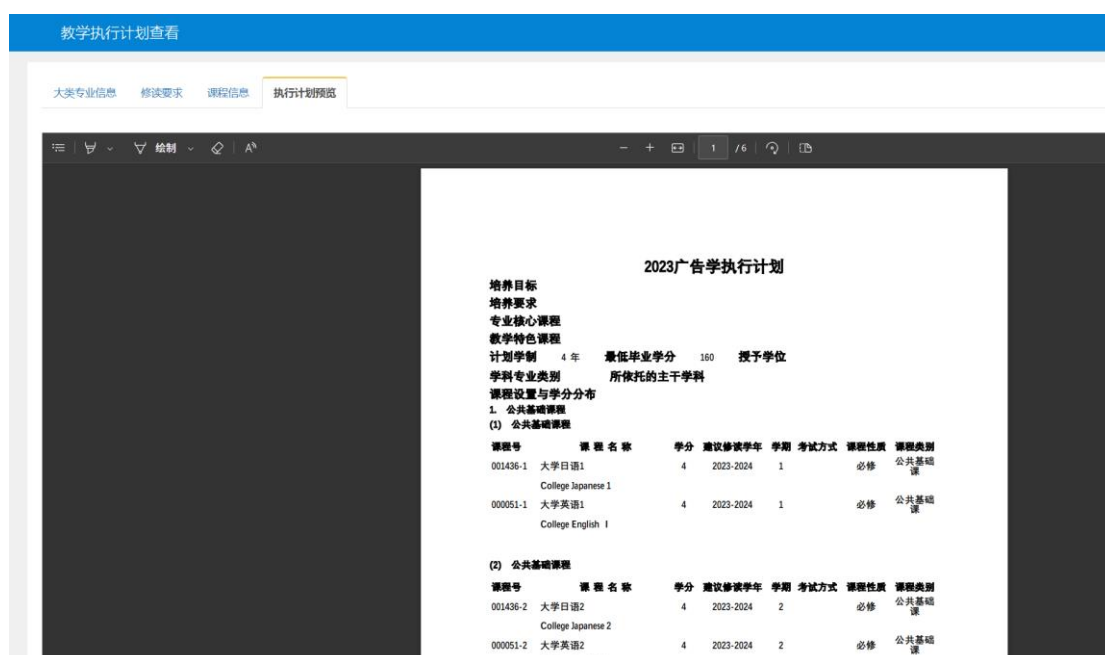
教学执行计划查看

大类专业信息　修读要求　课程信息　执行计划预览

绘制　A　−　+　1　/6

2023广告学执行计划

培养目标
培养要求
专业核心课程
教学特色课程
计划学制　4 年　最低毕业学分　160　授予学位
学科专业类别　所依托的主干学科
课程设置与学分分布
1. 公共基础课程
(1) 公共基础课程

| 课程号 | 课 程 名 称 | 学分 | 建议修读学年 | 学期 | 考试方式 | 课程性质 | 课程类别 |
|---|---|---|---|---|---|---|---|
| 001436-1 | 大学日语1 College Japanese 1 | 4 | 2023-2024 | 1 | | 必修 | 公共基础课 |
| 000051-1 | 大学英语1 College English Ⅰ | 4 | 2023-2024 | 1 | | 必修 | 公共基础课 |

(2) 公共基础课程

| 课程号 | 课 程 名 称 | 学分 | 建议修读学年 | 学期 | 考试方式 | 课程性质 | 课程类别 |
|---|---|---|---|---|---|---|---|
| 001436-2 | 大学日语2 College Japanese 2 | 4 | 2023-2024 | 2 | | 必修 | 公共基础课 |
| 000051-2 | 大学英语2 | 4 | 2023-2024 | 2 | | 必修 | 公共基础课 |